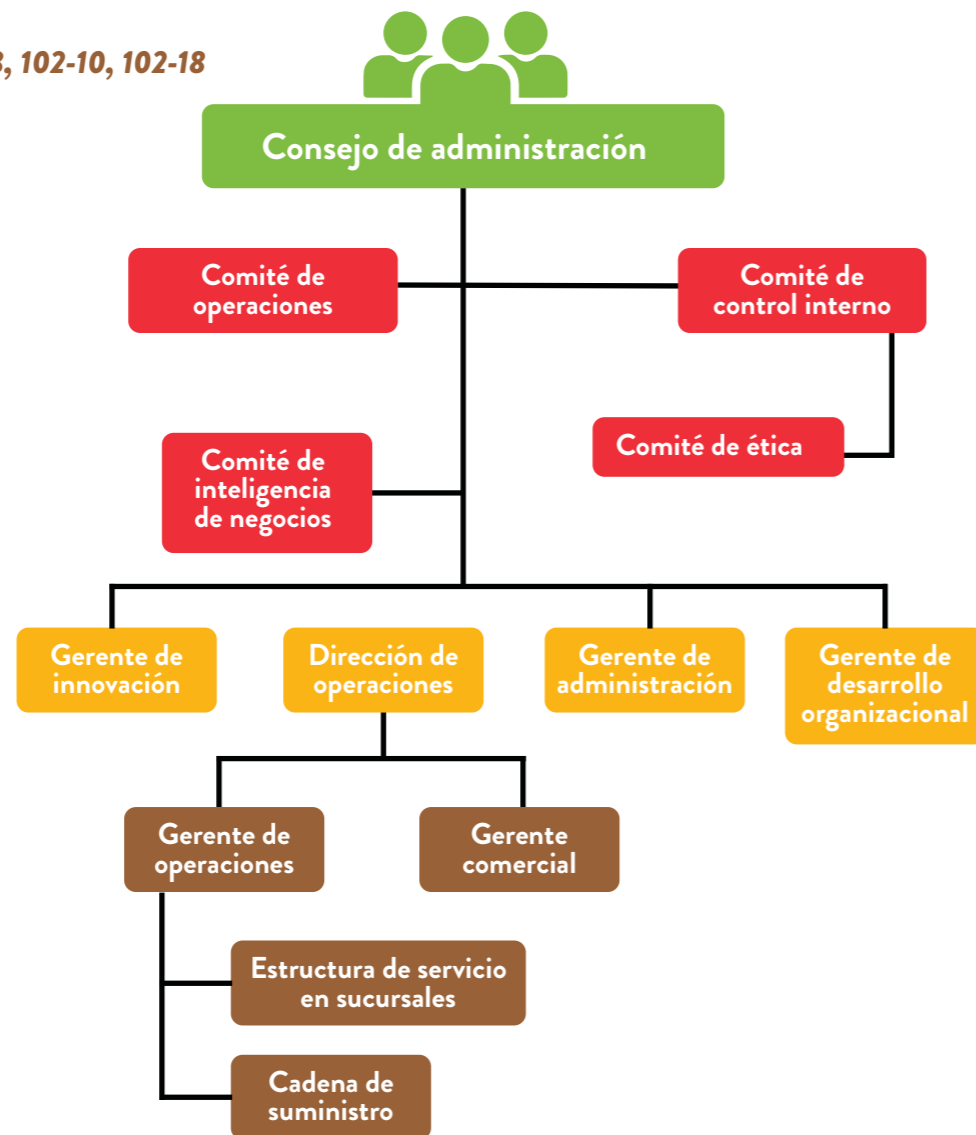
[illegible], 102-10, 102-18

Consejo de administración

Comité de operaciones

Comité de control interno

Comité de ética

Comité de inteligencia de negocios

Gerente de innovación

Dirección de operaciones

Gerente de administración

Gerente de desarrollo organizacional

Gerente de operaciones

Gerente comercial

Estructura de servicio en sucursales

Cadena de suministro